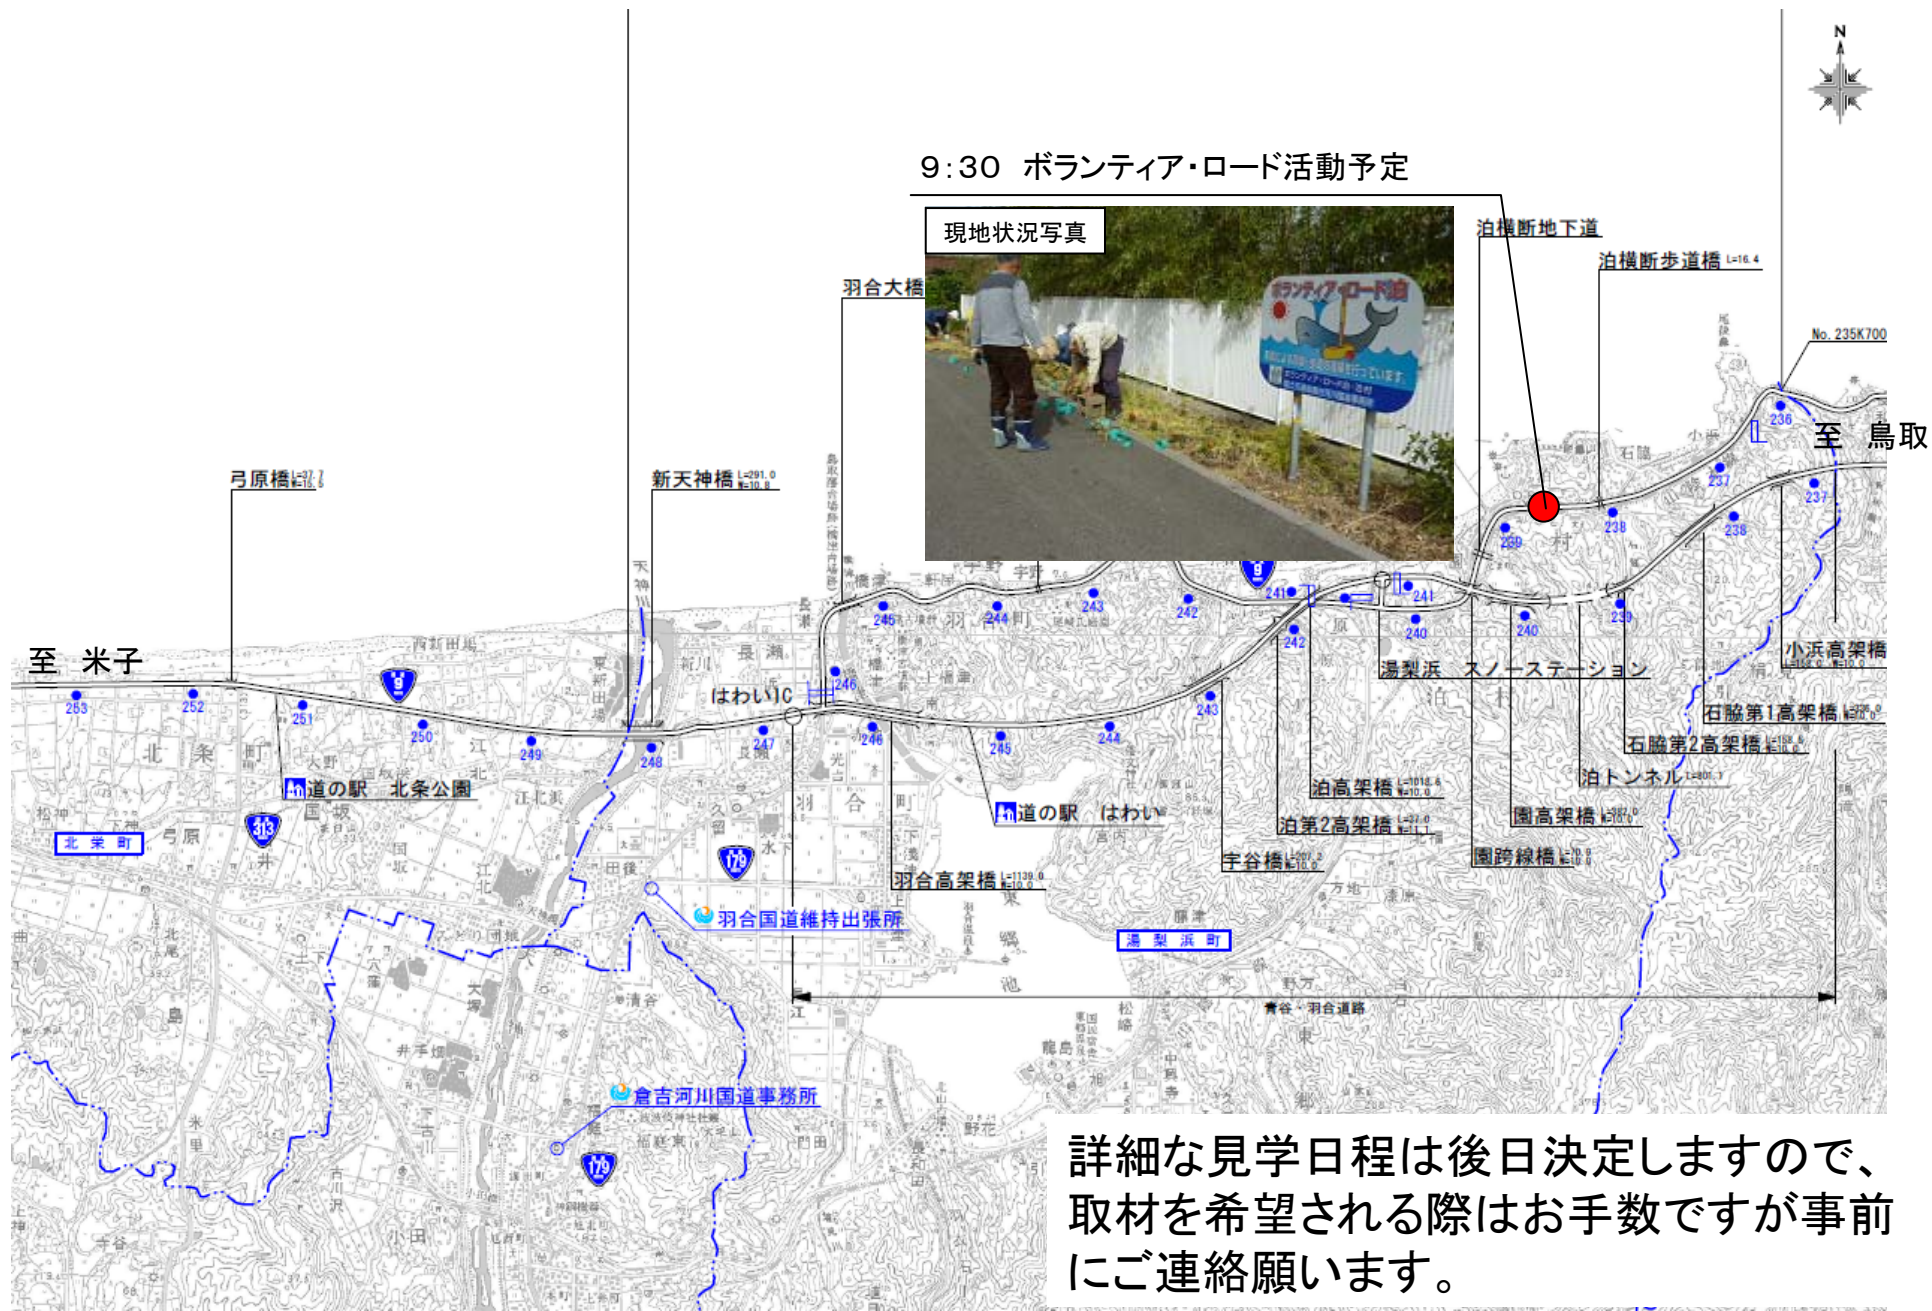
N

9:30 ボランティア・ロード活動予定

現地状況写真

ボランティア・ロード泊

泊横断地下道

泊横断歩道橋 L=16.4

No. 235K700

羽合大橋

至 鳥取

弓原橋

新天神橋 L=291.0

至 米子

はわいIC

253 252 251 250 249 248 247 246 245 244 243 242 241 240 239 238 237 236

道の駅 北条公園

北栄町

道の駅 はわい

羽合高架橋 L=1139.0

羽合国道維持出張所

湯梨浜町

宇谷橋

泊第2高架橋

泊高架橋 L=1018.6

湯梨浜 スノーステーション

園跨線橋

園高架橋

泊トンネル L=801.1

石脇第2高架橋

石脇第1高架橋

小浜高架橋

青谷・羽合道路

倉吉河川国道事務所

9 313 179 179

詳細な見学日程は後日決定しますので、取材を希望される際はお手数ですが事前にご連絡願います。